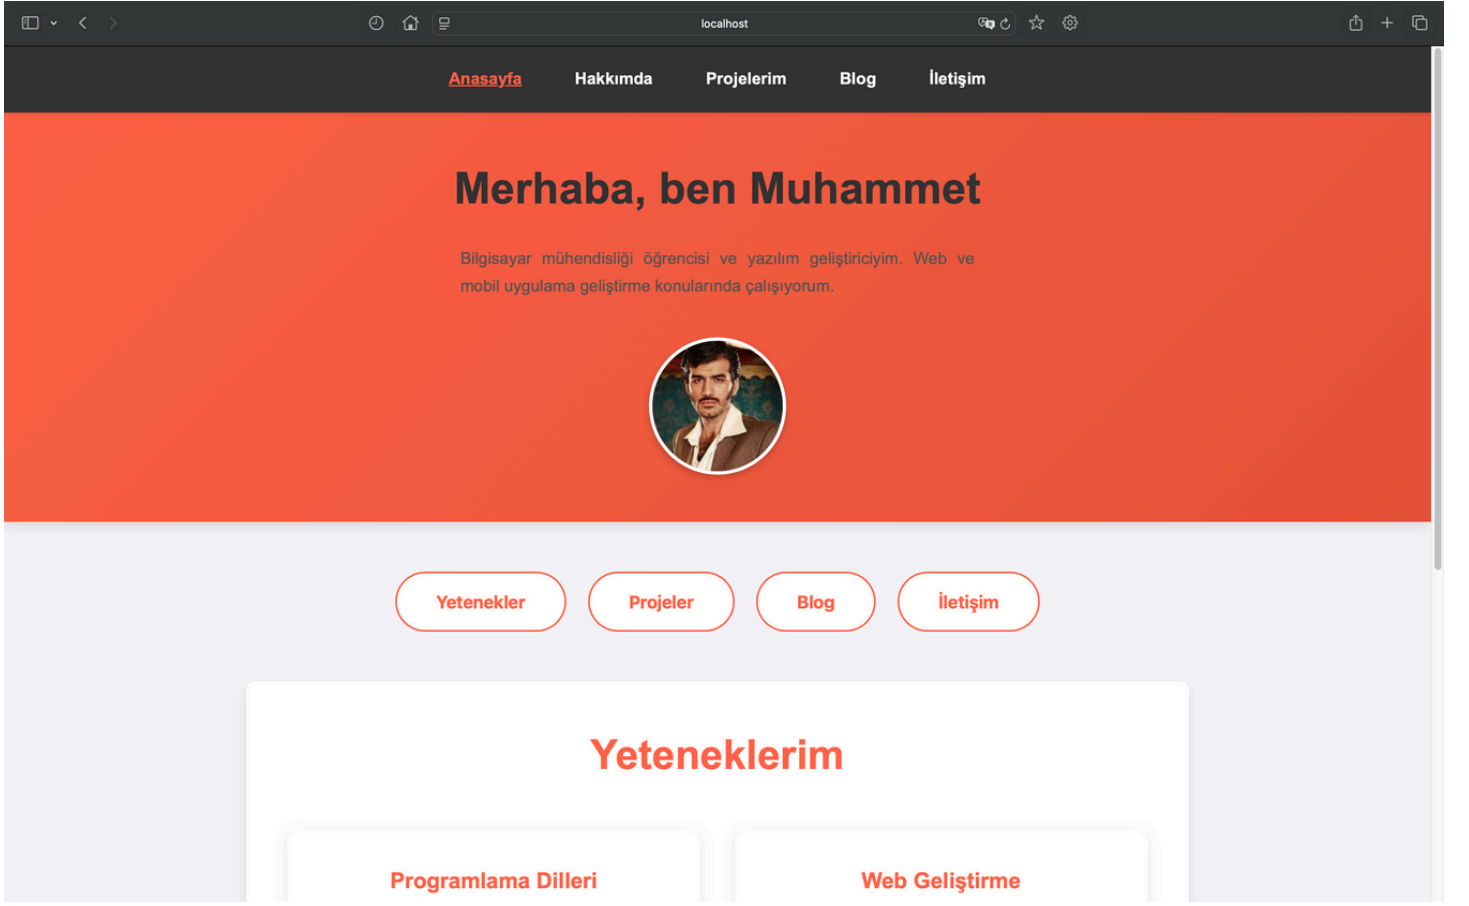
localhost

Anasayfa Hakkımda Projelerim Blog İletişim

Merhaba, ben Muhammet

Bilgisayar mühendisliği öğrencisi ve yazılım geliştiriciyim. Web ve mobil uygulama geliştirme konularında çalışıyorum.

Yetenekler Projeler Blog İletişim

Yeteneklerim

Programlama Dilleri

Web Geliştirme